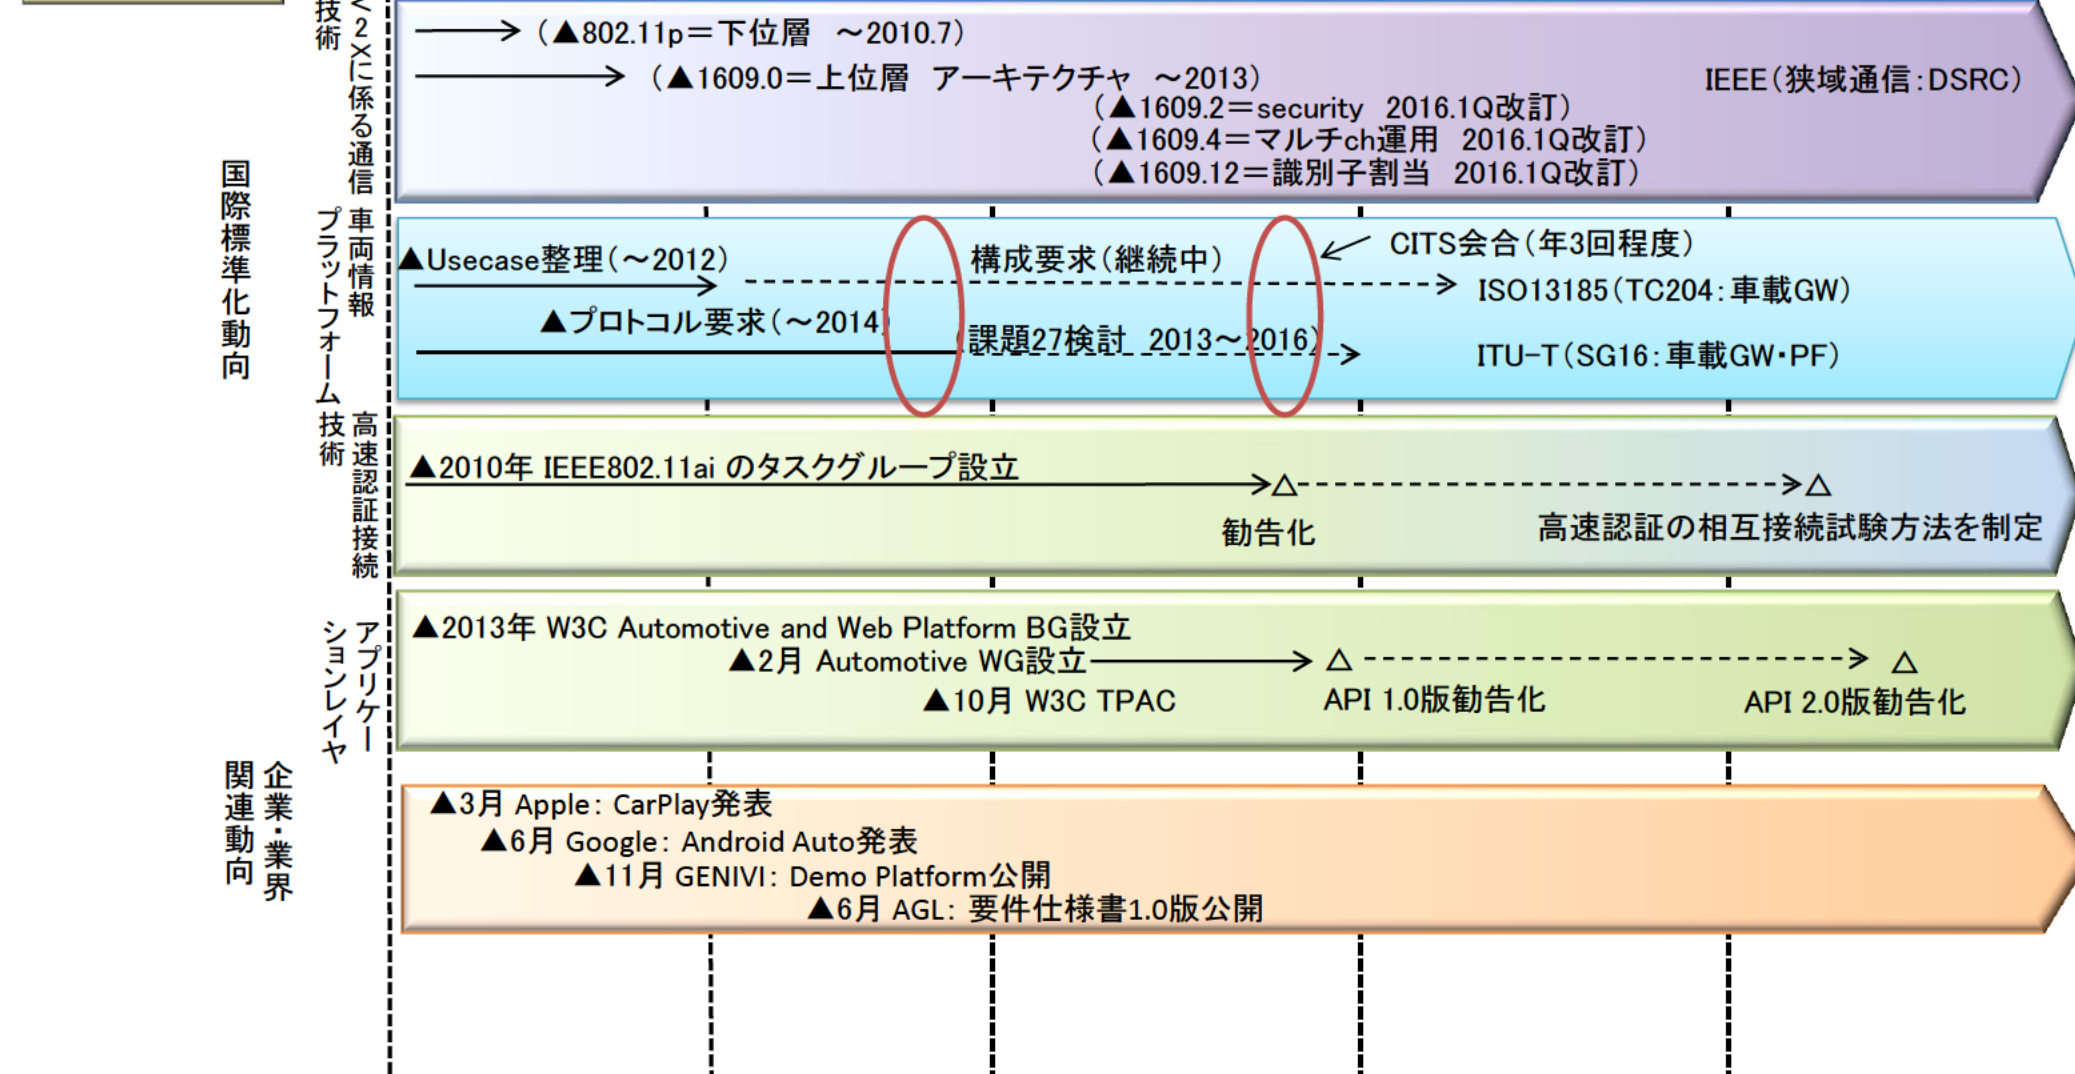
国際標準化動向

V2Xに係る通信技術

(▲802.11p＝下位層　～2010.7)
(▲1609.0＝上位層　アーキテクチャ　～2013)
(▲1609.2＝security　2016.1Q改訂)
(▲1609.4＝マルチch運用　2016.1Q改訂)
(▲1609.12＝識別子割当　2016.1Q改訂)
IEEE(狭域通信:DSRC)

車両情報プラットフォーム技術

▲Usecase整理(～2012)
構成要求(継続中)
CITS会合(年3回程度)
ISO13185(TC204:車載GW)
▲プロトコル要求(～2014)
(課題27検討　2013～2016)
ITU-T(SG16:車載GW・PF)

高速認証接続技術

▲2010年 IEEE802.11ai のタスクグループ設立
△
勧告化
△
高速認証の相互接続試験方法を制定

アプリケーションレイヤ

▲2013年 W3C Automotive and Web Platform BG設立
▲2月 Automotive WG設立
△
△
▲10月 W3C TPAC
API 1.0版勧告化
API 2.0版勧告化

企業・業界関連動向

▲3月 Apple: CarPlay発表
▲6月 Google: Android Auto発表
▲11月 GENIVI: Demo Platform公開
▲6月 AGL: 要件仕様書1.0版公開